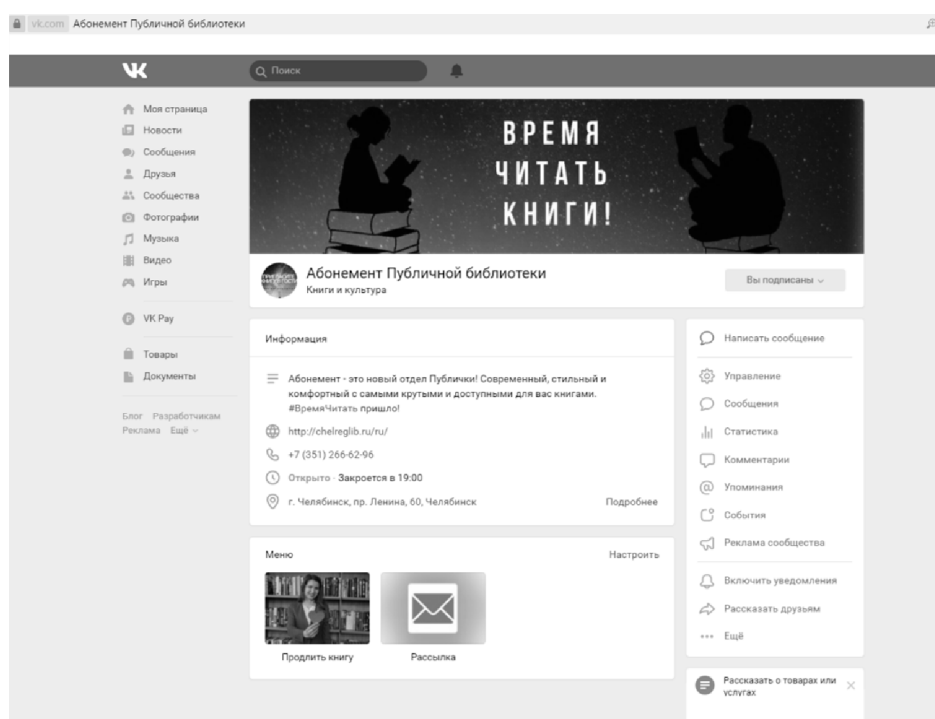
vk.com Абонемент Публичной библиотеки

VK

Поиск

Моя страница
Новости
Сообщения
Друзья
Сообщества
Фотографии
Музыка
Видео
Игры

VK Pay

Товары
Документы

Блог Разработчикам
Реклама Ещё

ВРЕМЯ ЧИТАТЬ КНИГИ!

Абонемент Публичной библиотеки
Книги и культура

Вы подписаны

Информация

Абонемент - это новый отдел Публички! Современный, стильный и комфортный с самыми крутыми и доступными для вас книгами. #ВремяЧитать пришло!

http://chelreglib.ru/ru/

+7 (351) 266-62-96

Открыто · Закроется в 19:00

г. Челябинск, пр. Ленина, 60, Челябинск

Подробнее

Меню

Настроить

Продлить книгу

Рассылка

Написать сообщение

Управление
Сообщения
Статистика
Комментарии
Упоминания
События
Реклама сообщества

Включить уведомления
Рассказать друзьям
Ещё

Рассказать о товарах или услугах